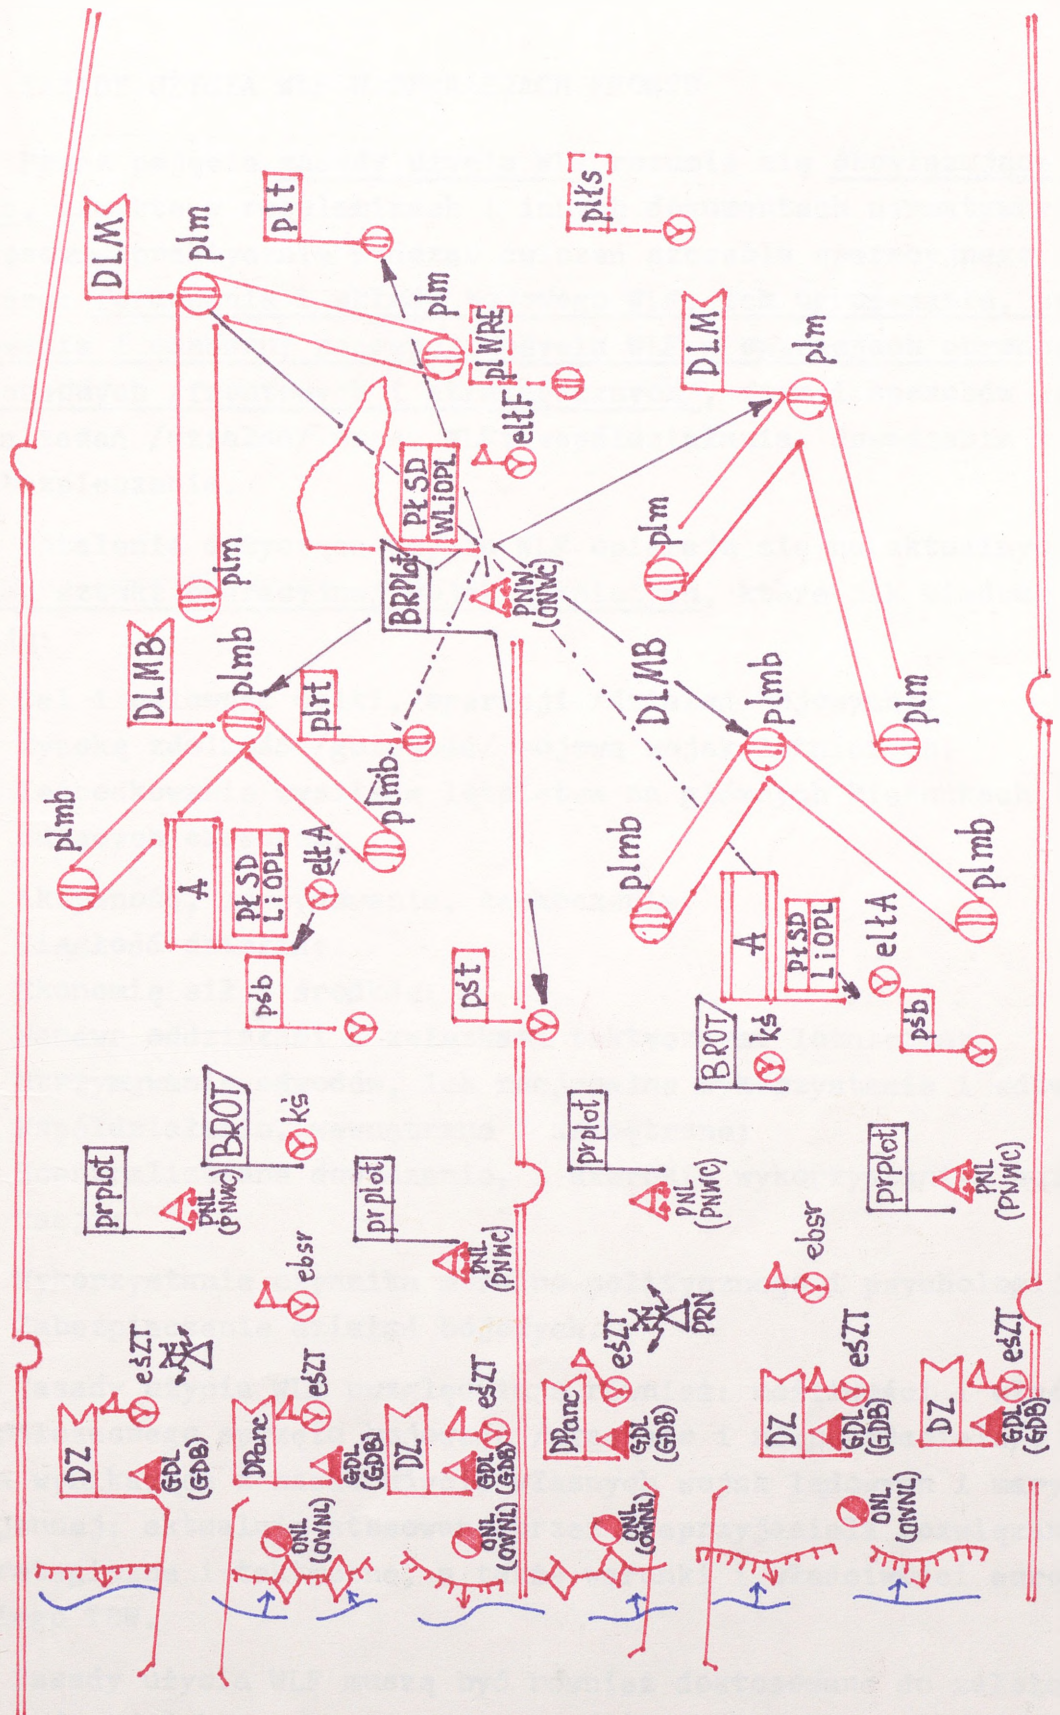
DLM
plm
plt
plks
plm
plWRE
eltF
DLM
plm
PłSD
WLiOPL
plm
BRPlot
PNW
(ONWC)
plm
plm
DLMB
plmb
plrt
plmb
DLMB
plmb
plm
plmb
A
PłSD
LiOPL
eltA
plmb
A
PłSD
LiOPL
eltA
plmb
psb
pst
psb
BROT
ks
BROT
ks
prplot
prplot
PNL
(PNWC)
prplot
PNL
(PNWC)
prplot
PNL
(PNWC)
PNL
(PNWC)
ebsr
ebsr
PRN
eSZT
eSZT
eSZT
DZ
GDL
(GDB)
Dranc
GDL
(GDB)
DZ
GDL
(GDB)
Dranc
GDL
(GDB)
DZ
GDL
(GDB)
DZ
GDL
(GDB)
eSZT
eSZT
eSZT
ONL
(ONWL)
ONL
(ONWL)
ONL
(ONWL)
ONL
(ONWL)